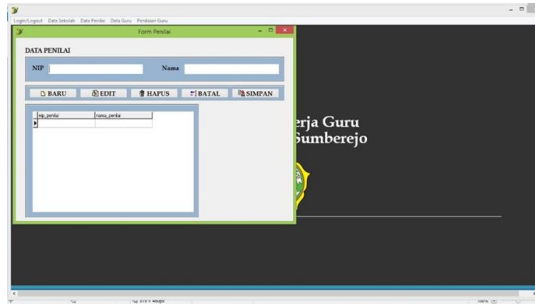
Login/Logout Data Sekolah Data Penilai Data Guru Penilaian Guru

Form Penilai

DATA PENILAI

NIP

Nama

BARU

EDIT

HAPUS

BATAL

SIMPAN

| nip_penilai | nama_penilai |
|---|---|
| | |

erja Guru
Sumberejo